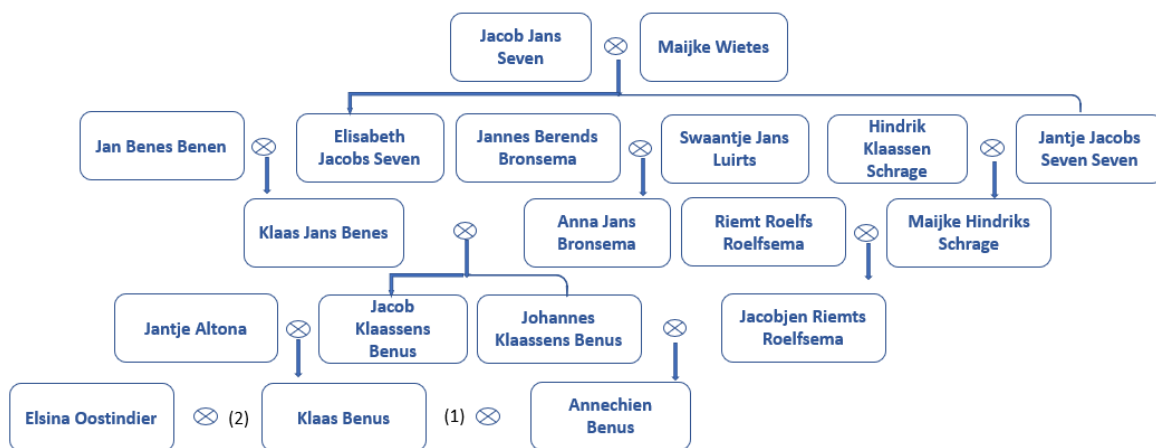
Jacob Jans Seven ⊗ Maijke Wietes

Jan Benes Benen ⊗ Elisabeth Jacobs Seven

Jannes Berends Bronsema ⊗ Swaantje Jans Luirts

Hindrik Klaassen Schrage ⊗ Jantje Jacobs Seven Seven

Klaas Jans Benes ⊗ Anna Jans Bronsema

Riemt Roelfs Roelfsema ⊗ Maijke Hindriks Schrage

Jantje Altona ⊗ Jacob Klaassens Benus

Johannes Klaassens Benus ⊗ Jacobjen Riemts Roelfsema

Elsina Oostindier ⊗ (2) Klaas Benus (1) ⊗ Annechien Benus